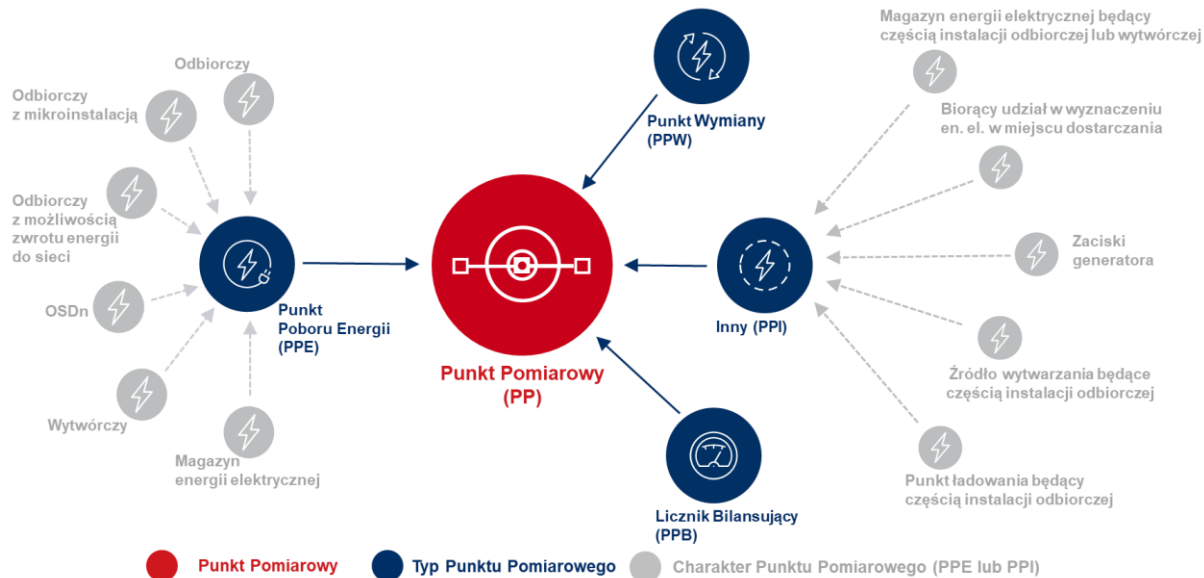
Odbiorczy

Odbiorczy z mikroinstalacją

Odbiorczy z możliwością zwrotu energii do sieci

OSDn

Wytwórczy

Magazyn energii elektrycznej

Punkt Poboru Energii (PPE)

Punkt Wymiany (PPW)

Punkt Pomiarowy (PP)

Licznik Bilansujący (PPB)

Inny (PPI)

Magazyn energii elektrycznej będący częścią instalacji odbiorczej lub wytwórczej

Biorący udział w wyznaczeniu en. el. w miejscu dostarczania

Zaciski generatora

Źródło wytwarzania będące częścią instalacji odbiorczej

Punkt ładowania będący częścią instalacji odbiorczej

Punkt Pomiarowy
Typ Punktu Pomiarowego
Charakter Punktu Pomiarowego (PPE lub PPI)